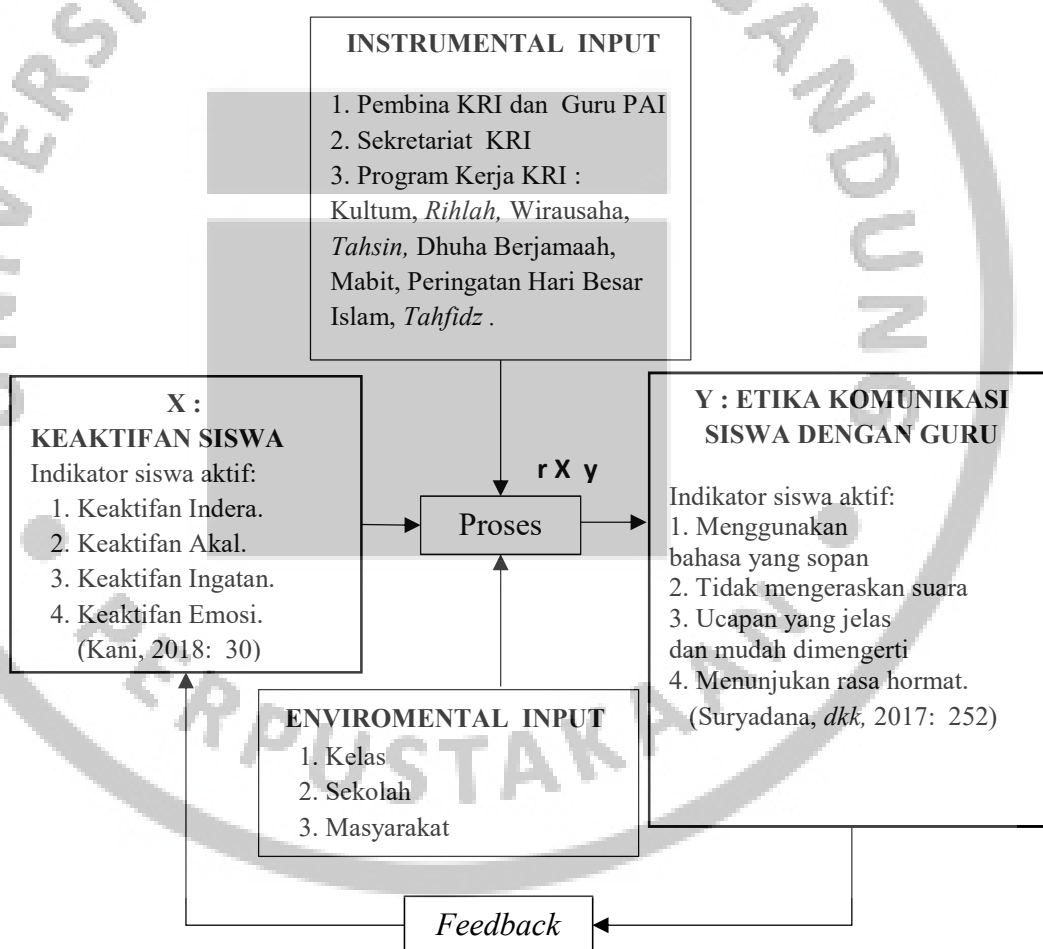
INSTRUMENTAL INPUT

1. Pembina KRI dan Guru PAI
2. Sekretariat KRI
3. Program Kerja KRI : Kultum, *Rihlah,* Wirausaha, *Tahsin,* Dhuha Berjamaah, Mabit, Peringatan Hari Besar Islam, *Tahfidz* .

X : KEAKTIFAN SISWA

Indikator siswa aktif:
1. Keaktifan Indera.
2. Keaktifan Akal.
3. Keaktifan Ingatan.
4. Keaktifan Emosi.
(Kani, 2018: 30)

r X y

Proses

Y : ETIKA KOMUNIKASI SISWA DENGAN GURU

Indikator siswa aktif:
1. Menggunakan bahasa yang sopan
2. Tidak mengeraskan suara
3. Ucapan yang jelas dan mudah dimengerti
4. Menunjukan rasa hormat.
(Suryadana, *dkk,* 2017: 252)

ENVIROMENTAL INPUT
1. Kelas
2. Sekolah
3. Masyarakat

*Feedback*

PERPUSTAKAAN